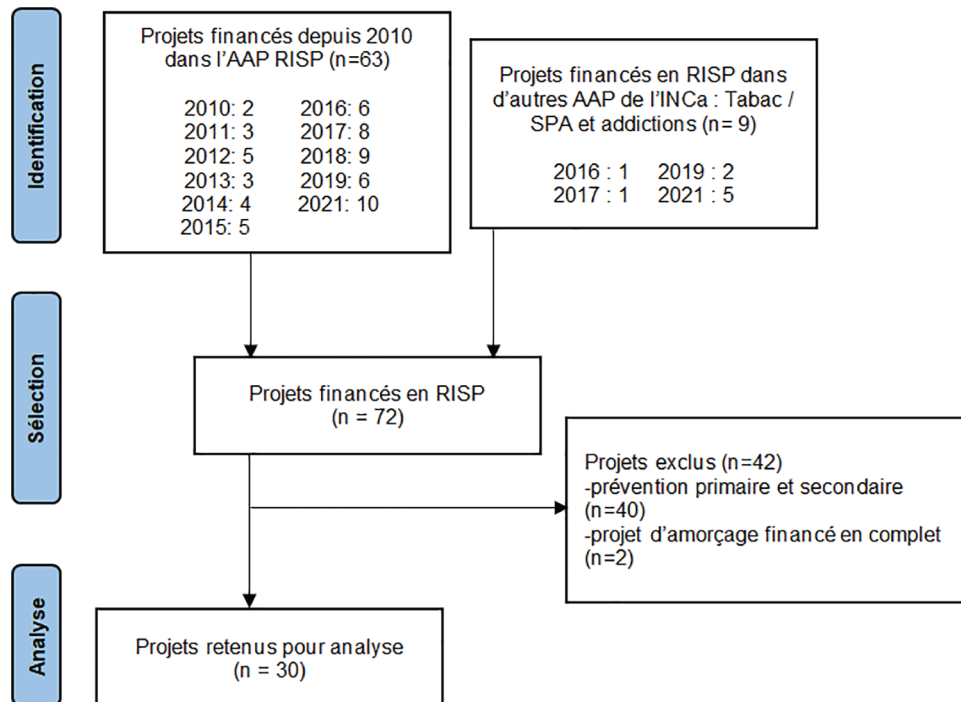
Identification

Projets financés depuis 2010 dans l'AAP RISP (n=63)

2010: 2
2011: 3
2012: 5
2013: 3
2014: 4
2015: 5

2016: 6
2017: 8
2018: 9
2019: 6
2021: 10

Projets financés en RISP dans d'autres AAP de l'INCa : Tabac / SPA et addictions (n= 9)

2016 : 1
2017 : 1

2019 : 2
2021 : 5

Sélection

Projets financés en RISP (n = 72)

Projets exclus (n=42)
-prévention primaire et secondaire (n=40)
-projet d'amorçage financé en complet (n=2)

Analyse

Projets retenus pour analyse (n = 30)